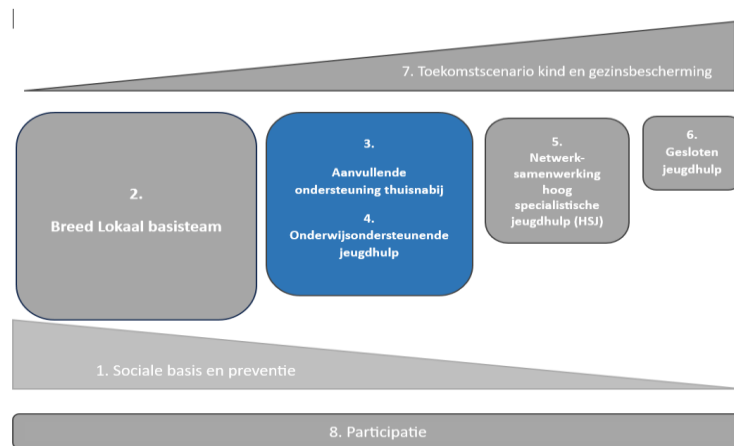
7. Toekomstscenario kind en gezinsbescherming

2.

Breed Lokaal basisteam

3.

Aanvullende ondersteuning thuisnabij

4.

Onderwijsondersteunende jeugdhulp

5.

Netwerk-samenwerking hoog specialistische jeugdhulp (HSJ)

6.

Gesloten jeugdhulp

1. Sociale basis en preventie

8. Participatie